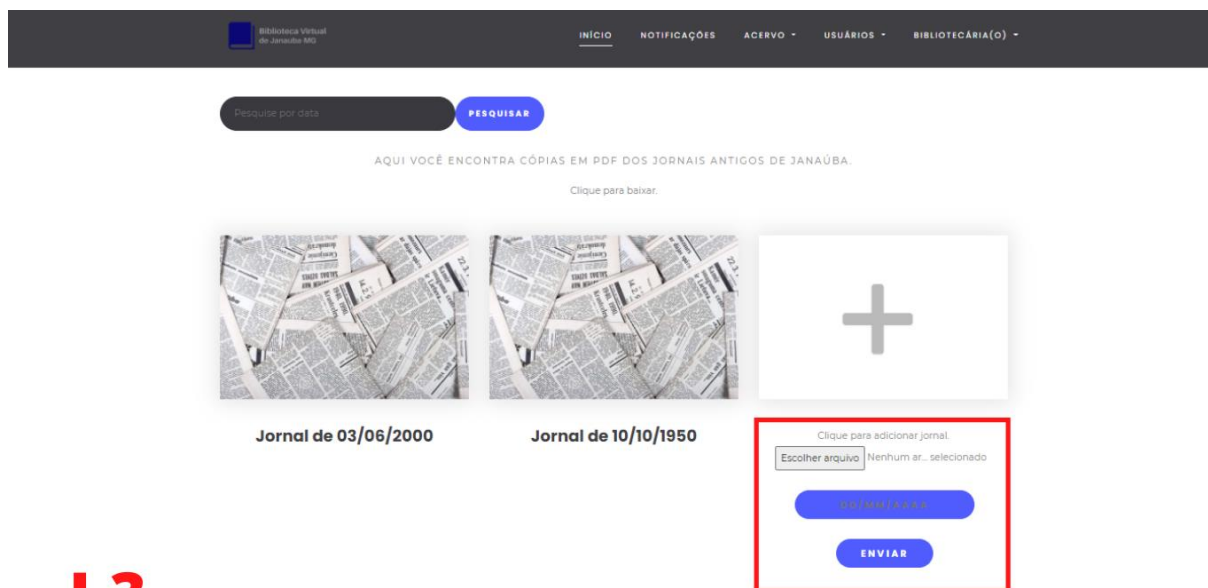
Biblioteca Virtual de Janaúba MG

INÍCIO NOTIFICAÇÕES ACERVO ▾ USUÁRIOS ▾ BIBLIOTECÁRIA(O) ▾

Pesquise por data

PESQUISAR

AQUI VOCÊ ENCONTRA CÓPIAS EM PDF DOS JORNAIS ANTIGOS DE JANAÚBA.

Clique para baixar.

+

Jornal de 03/06/2000

Jornal de 10/10/1950

Clique para adicionar jornal.

Escolher arquivo Nenhum ar... selecionado

DD/MM/AAAA

ENVIAR

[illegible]